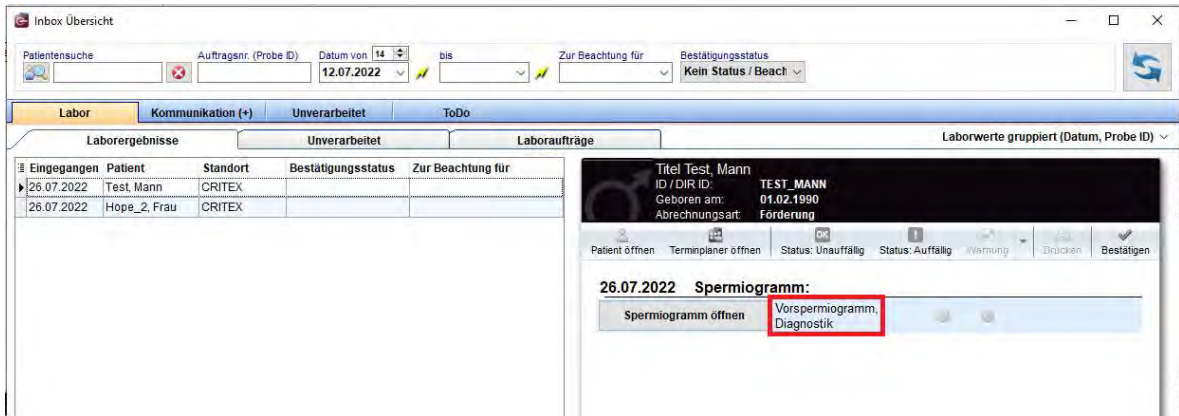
Inbox Übersicht

Patientensuche

Auftragsnr. (Probe ID)

Datum von 14

12.07.2022

bis

Zur Beachtung für

Bestätigungsstatus

Kein Status / Beach

Labor

Kommunikation (+)

Unverarbeitet

ToDo

Laborergebnisse

Unverarbeitet

Laboraufträge

Laborwerte gruppiert (Datum, Probe ID)

| Eingegangen | Patient | Standort | Bestätigungsstatus | Zur Beachtung für |
|---|---|---|---|---|
| 26.07.2022 | Test, Mann | CRITEX | | |
| 26.07.2022 | Hope_2, Frau | CRITEX | | |

Titel Test, Mann
ID / DIR ID: TEST_MANN
Geboren am: 01.02.1990
Abrechnungsart: Förderung

Patient öffnen
Terminplaner öffnen
Status: Unauffällig
Status: Auffällig
Warnung
Drucken
Bestätigen

26.07.2022 Spermiogramm:

Spermiogramm öffnen

Vorspermiogramm, Diagnostik